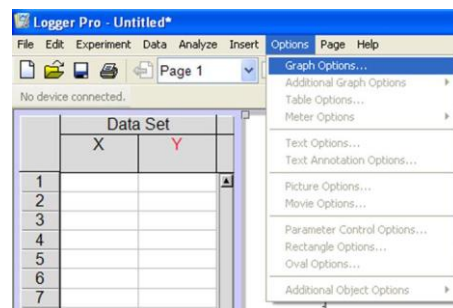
Logger Pro - Untitled*

File Edit Experiment Data Analyze Insert Options Page Help

Page 1

No device connected.

| | Data Set | |
|---|---|---|
| | X | Y |
| 1 | | |
| 2 | | |
| 3 | | |
| 4 | | |
| 5 | | |
| 6 | | |
| 7 | | |

Graph Options...
Additional Graph Options
Table Options...
Meter Options
Text Options...
Text Annotation Options...
Picture Options...
Movie Options...
Parameter Control Options...
Rectangle Options...
Oval Options...
Additional Object Options